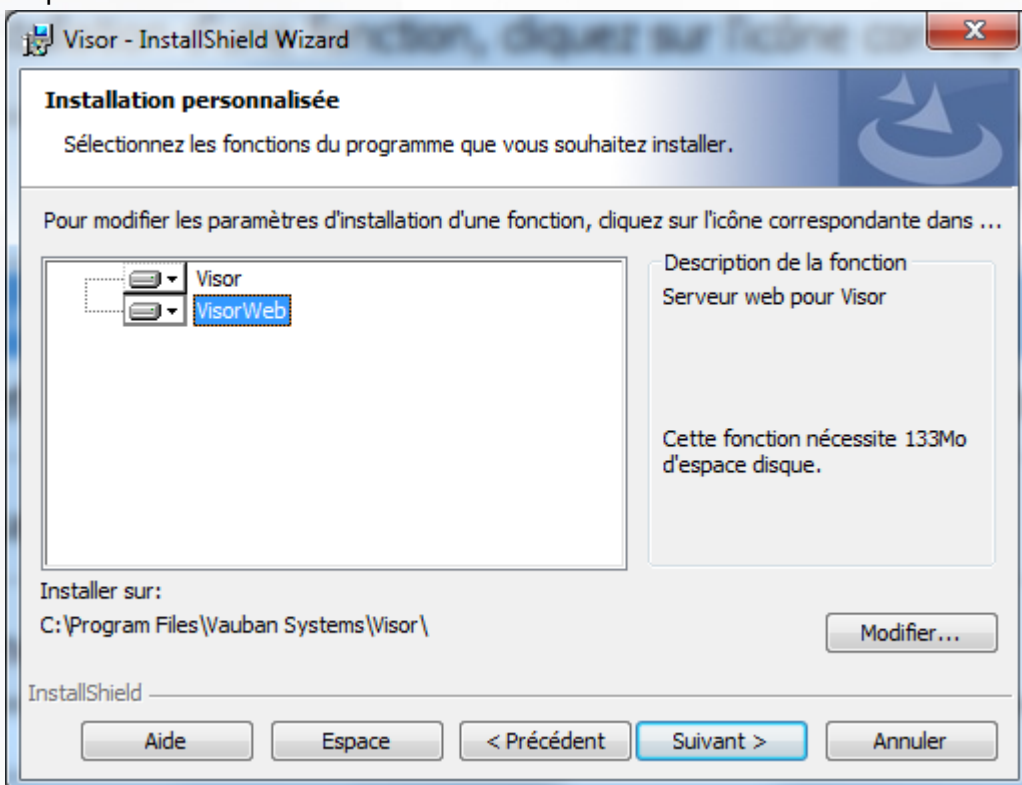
Visor - InstallShield Wizard

Installation personnalisée

Sélectionnez les fonctions du programme que vous souhaitez installer.

Pour modifier les paramètres d'installation d'une fonction, cliquez sur l'icône correspondante dans ...

Visor
VisorWeb

Description de la fonction
Serveur web pour Visor

Cette fonction nécessite 133Mo d'espace disque.

Installer sur:
C:\Program Files\Vauban Systems\Visor\

Modifier...

InstallShield

Aide
Espace
< Précédent
Suivant >
Annuler